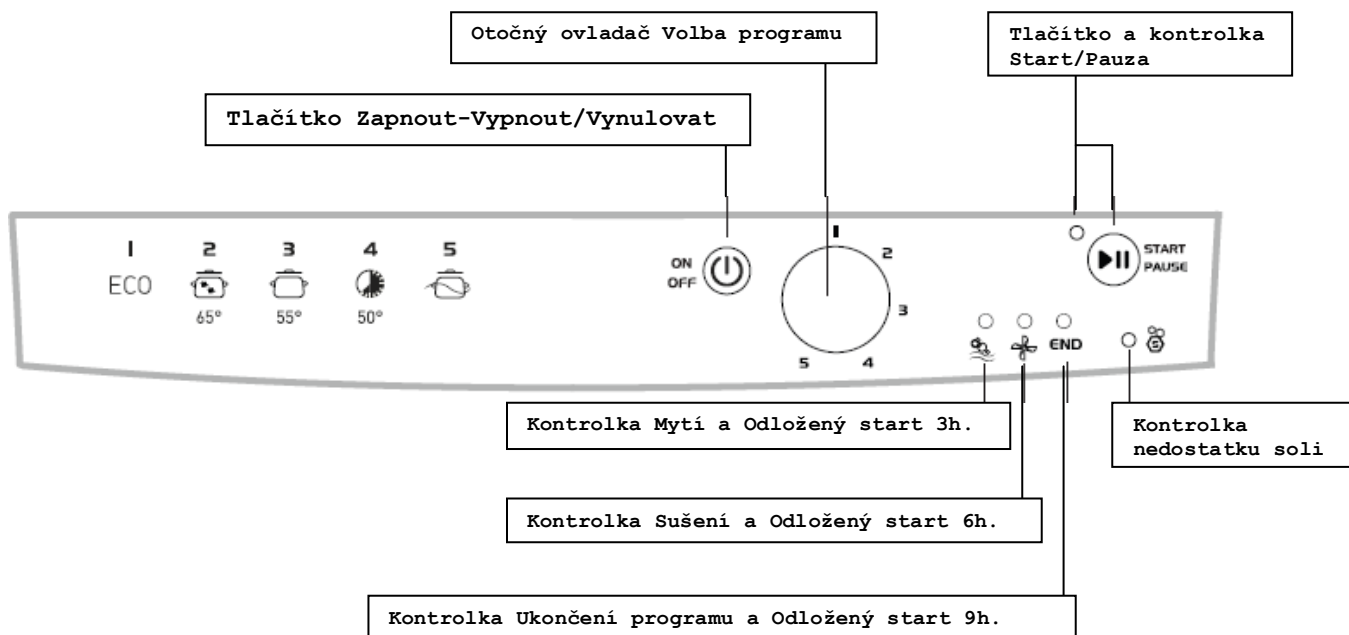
Otočný ovladač Volba programu

Tlačítko a kontrolka Start/Pauza

Tlačítko Zapnout-Vypnout/Vynulovat

1
ECO

2
65°

3
55°

4
50°

5

ON
OFF

1
2
3
4
5

START
PAUSE

END

Kontrolka Mytí a Odložený start 3h.

Kontrolka nedostatku soli

Kontrolka Sušení a Odložený start 6h.

Kontrolka Ukončení programu a Odložený start 9h.